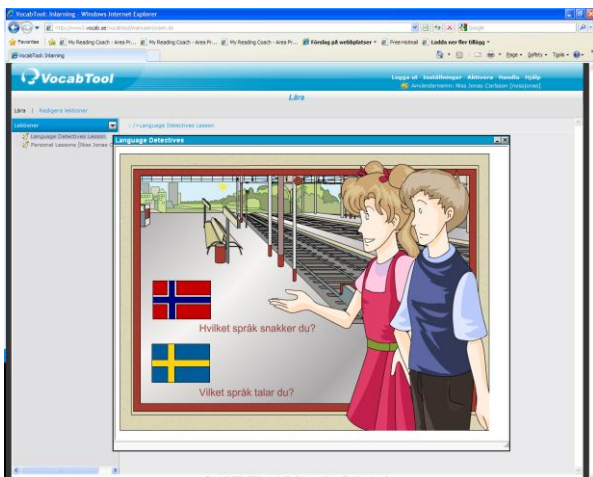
VocabTool: Inlarning - Windows Internet Explorer

http://www3.vocab.se/vocabtool/main.aspx?item.do

Google

Favorites | My Reading Coach - Area Pr... | My Reading Coach - Area Pr... | My Reading Coach - Area Pr... | Förslag på webbplatser | Free Hotmail | Ladda ner fler tillägg

VocabTool: Inlarning

Page | Safety | Tools

VocabTool

Logga ut | Inställningar | Aktivera | Handla | Hjälp

Användarnamn: Nias Jonas Carlsson [nvasjonas]

Lära

Lära | Redigera lektioner

Lektioner

Language Detectives Lesson

Personal Lessons [Nias Jonas C

/ Language Detectives Lesson

Language Detectives

Hvilket språk snakker du?

Vilket språk talar du?